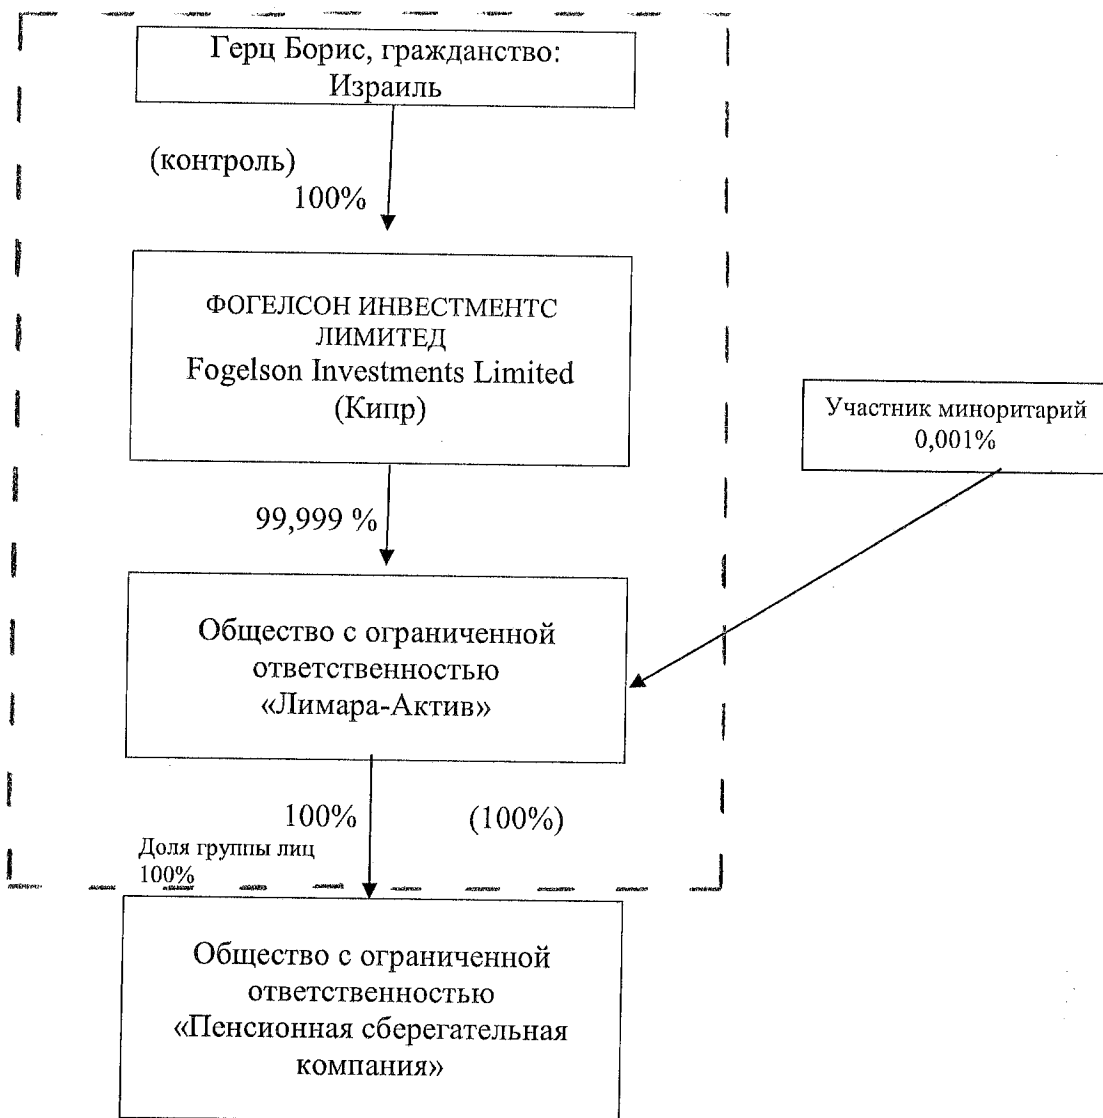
Герц Борис, гражданство: Израиль

(контроль)
100%

ФОГЕЛСОН ИНВЕСТМЕНТС ЛИМИТЕД
Fogelson Investments Limited
(Кипр)

Участник миноритарий
0,001%

99,999 %

Общество с ограниченной ответственностью «Лимара-Актив»

100%

(100%)

Доля группы лиц
100%

Общество с ограниченной ответственностью «Пенсионная сберегательная компания»